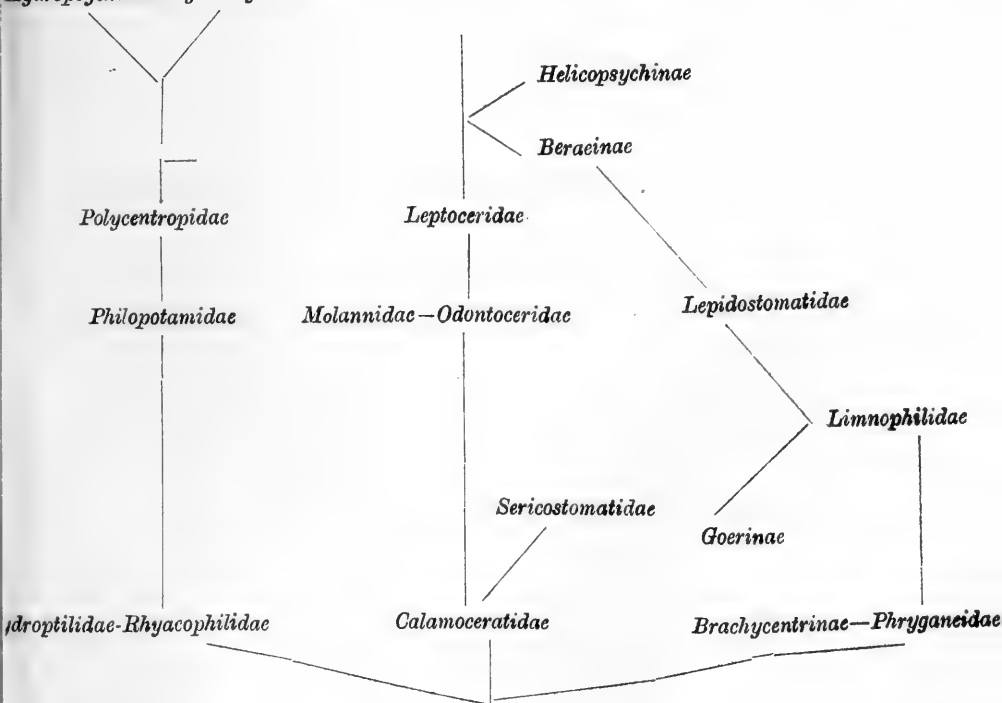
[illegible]

Helicopsychinae

Beraeinae

Polycentropidae

Leptoceridae

Philopotamidae

Molannidae—Odontoceridae

Lepidostomatidae

Limnophilidae

Sericostomatidae

Goerinae

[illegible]droptilidae-Rhyacophilidae

Calamoceratidae

Brachycentrinae—Phryganeidae